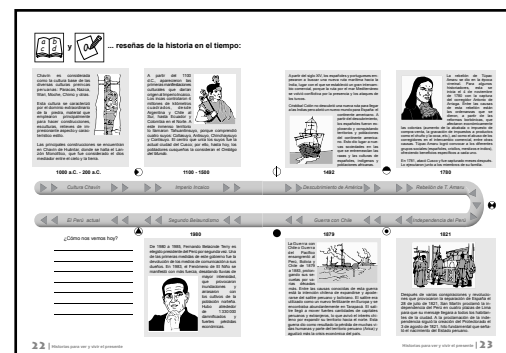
y ... reseñas de la historia en el tiempo:

Chavín es considerada como la cultura base de las diversas culturas preincas peruanas: Paracas, Nazca, Wari, Moche, Chimú y otras.

Esta cultura se caracterizó por el dominio extraordinario de la piedra, material que trabajaban principalmente para hacer construcciones, esculturas, relieves de impresionante aspecto sobrenatural y estético.

Las principales construcciones se encuentran en Chavín de Huántar, donde se halla el Lanzón Monolítico, que fue considerado el dios mediador entre el cielo y la tierra.

A partir del 1100 d.C. aparecieron las primeras manifestaciones culturales que darían origen al Imperio Incaico. Los incas controlaron 4 millones de kilómetros cuadrados, desde Argentina y Chile al Sur, hasta Ecuador y Colombia en el Norte. A este inmenso territorio lo llamaron Tahuantinsuyo, porque comprendía cuatro suyos: Collasuyo, Antisuyo, Chinchaysuyo y Contisuyo. La capital era el Cusco, en la actual ciudad del Cusco, por ello, hasta hoy, los cusqueños consideran a su ciudad como el Ombligo del Mundo.

A partir del siglo XV, los españoles y portugueses empezaron a buscar una nueva ruta marítima hacia la India, lugar con el que se estableció un gran intercambio comercial, porque la ruta por el mar Mediterráneo se volvió conflictiva por la presencia y los ataques de los turcos.

Cristóbal Colón se dedicó a buscar una nueva ruta para llegar a la India, pero a su vez descubrió un nuevo continente: América. A partir del descubrimiento, los españoles fueron explorando y conquistando territorios y, a partir de ello, empezaron la conquista del Perú. Esta etapa se extendió hasta la llegada de los españoles al continente americano, lo que se convirtió en un encuentro entre dos mundos, los cuales tuvieron que unir costumbres, creencias, idiomas, entre otros.

La rebelión de Túpac Amaru es la más importante del siglo XVIII en América. Se rebeló en 1780 contra los abusos del corregidor Antonio de Arriaga. Entre las causas de esta rebelión, se encuentran las luchas sociales contra la opresión de los españoles, a pesar de que las reformas borbónicas aplicadas para las colonias pretendían que los indios recibieran un trato más justo, lo que no sucedió. Túpac Amaru promulgó la abolición de la esclavitud. Túpac Amaru logró controlar a los diferentes grupos sociales, aunque fue finalmente apresado y derrotado.

En 1781, Túpac Amaru y su familia fueron ejecutados en la plaza del Cusco. Su ejecución marcó el fin de la rebelión.

1000 a.C. - 200 a.C. | 1100 - 1886 | 1492 | 1780

Cultura Chavín | Imperio Incaico | Descubrimiento de América | Rebelión de T. Amaru

El Perú actual | Segundo Belaundismo | Guerra con Chile | Independencia del Perú

¿Cómo nos vemos hoy?

1980 | 1879 | 1821

De 1980 a 1985, Fernando Belaúnde Terry se eligió presidente del Perú por segunda vez. Una de las primeras medidas de este gobierno fue la devolución de los medios de comunicación a sus dueños. En 1983, el Fenómeno de El Niño se manifestó con más fuerza, desatando lluvias de mayor intensidad, que provocaron inundaciones y huaicos con los cultivos de la población rural, los que quedaron damnificados, afectando a 1330000 damnificados. También fue difícil superar la crisis económica.

La Guerra con Chile o Guerra del Pacífico enfrentó al Perú, Bolivia y Chile de 1879 a 1883, por el guano y el salitre que había en territorio peruano y boliviano. Entre las causas de la guerra se encuentra el interés chileno de expandirse y apoderarse del salitre peruano y boliviano. El salitre era utilizado como un buen fertilizante en Europa y se encontraba principalmente en Tarapacá y Antofagasta. Chile resultó vencedor, se apoderó de los territorios y el Perú perdió Arica y Tarapacá. Esta guerra dio como resultado la pérdida de muchas vidas humanas y parte del territorio peruano.

Después de varias conspiraciones y revoluciones que provocaron la separación de España el 28 de julio de 1821, San Martín proclamó la independencia del Perú. José de San Martín llegó a Pisco y de allí se dirigió a Lima, donde proclamó la independencia el 28 de julio de 1821. Este fue fundamental que anunció el nacimiento del Estado peruano.

22 | Historias para ver y vivir el presente

Historias para ver y vivir el presente | 23